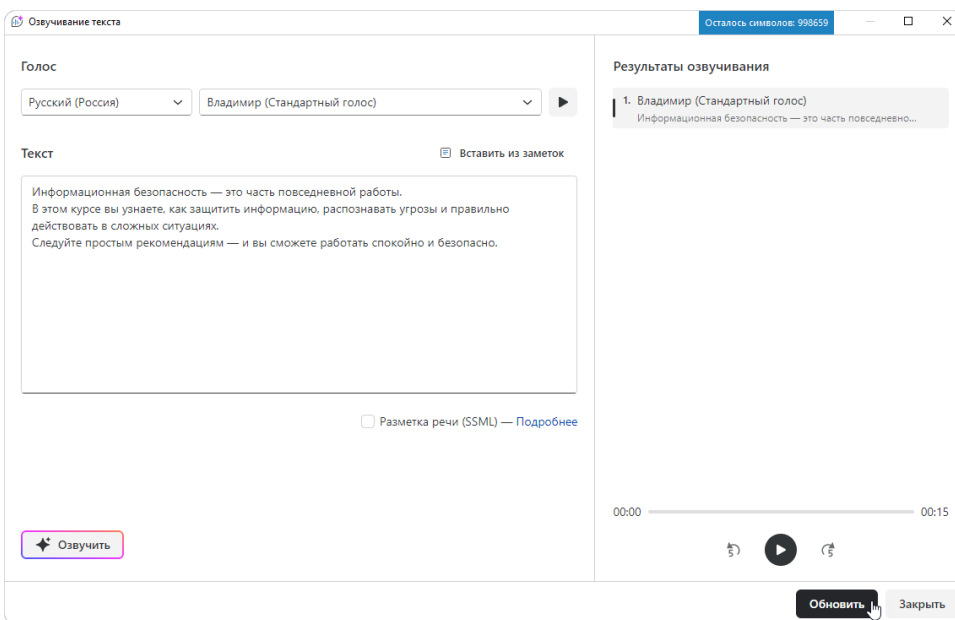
Озвучивание текста

Осталось символов: 998659

Голос

Русский (Россия)

Владимир (Стандартный голос)

Текст

Вставить из заметок

Информационная безопасность — это часть повседневной работы.
В этом курсе вы узнаете, как защитить информацию, распознавать угрозы и правильно действовать в сложных ситуациях.
Следуйте простым рекомендациям — и вы сможете работать спокойно и безопасно.

Разметка речи (SSML) — Подробнее

Озвучить

Результаты озвучивания

1. Владимир (Стандартный голос)
Информационная безопасность — это часть повседневно...

00:00

00:15

5

5

Обновить

Закрыть